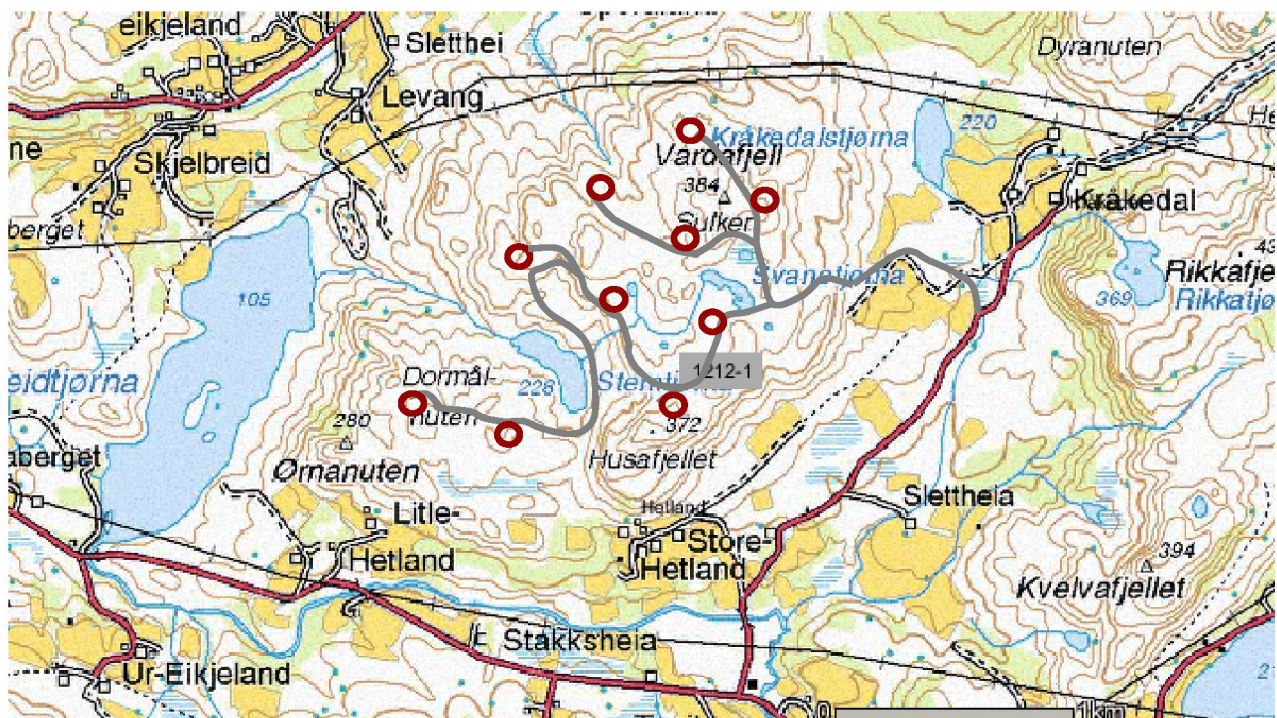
eikjeland
Sletthei
Dyranuten
Levang
He
ne
Skjelbreid
Kråkedalstjørna
Vardafjell
220
384
Sufken
Kråkedal
berget
Svanatjørna
43
Rikkafje
105
369
Rikkatjø
eidtjørna
Dormål-
nuten
228
Steintjørna
1212-1
280
372
Husafjellet
berget
Ørnanuten
Sletthela
Lille-
Hetland
Hetland
Store-
Hetland
394
Kvelvafjellet
Stakksheia
Ur-Eikjeland
1km